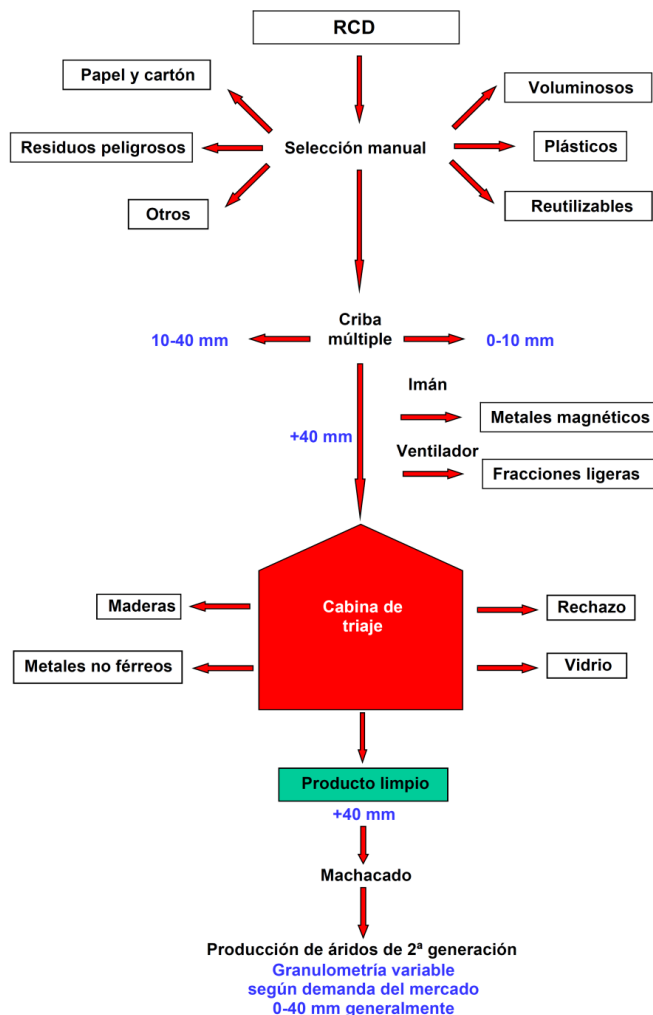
RCD

Papel y cartón

Voluminosos

Residuos peligrosos

Selección manual

Plásticos

Otros

Reutilizables

Criba múltiple

10-40 mm

0-10 mm

Imán

Metales magnéticos

+40 mm

Ventilador

Fracciones ligeras

Maderas

Cabina de triaje

Rechazo

Metales no férreos

Vidrio

Producto limpio

+40 mm

Machacado

Producción de áridos de 2ª generación
Granulometría variable
según demanda del mercado
0-40 mm generalmente